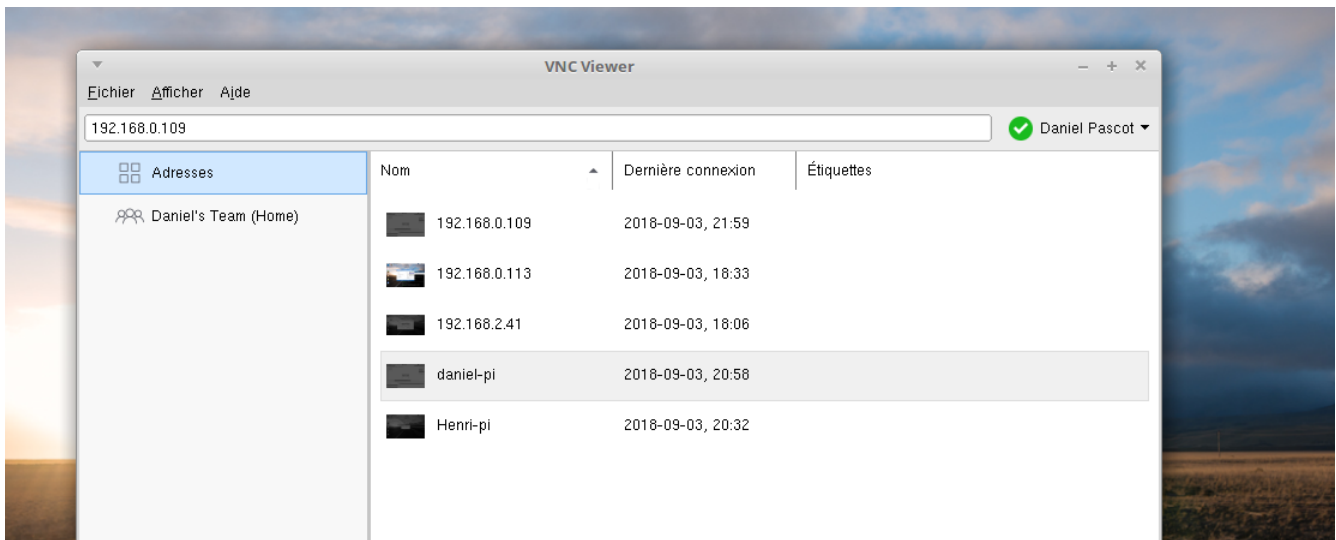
VNC Viewer

Fichier Afficher Aide

192.168.0.109

Daniel Pascot

Adresses

Daniel's Team (Home)

| Nom | Dernière connexion | Étiquettes |
|---|---|---|
| 192.168.0.109 | 2018-09-03, 21:59 | |
| 192.168.0.113 | 2018-09-03, 18:33 | |
| 192.168.2.41 | 2018-09-03, 18:06 | |
| daniel-pi | 2018-09-03, 20:58 | |
| Henri-pi | 2018-09-03, 20:32 | |